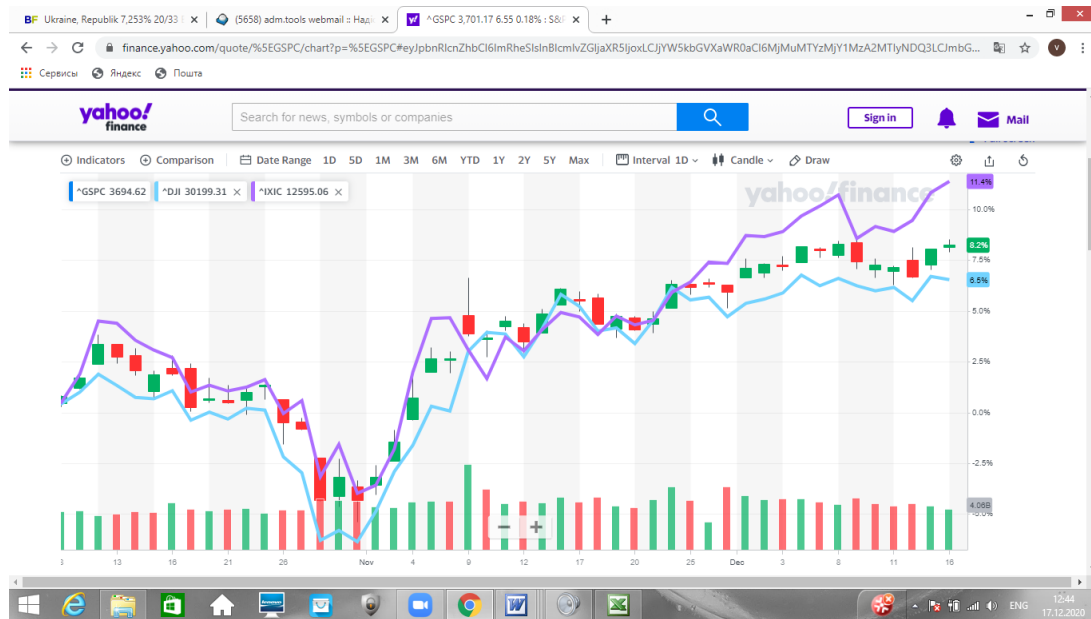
BF Ukraine, Republik 7,253% 20/33 ×
(5658) adm.tools webmail :: Над ×
^GSPC 3,701.17 6.55 0.18% : S& ×
+

finance.yahoo.com/quote/%5EGSPC/chart?p=%5EGSPC#eyJpbnRlcnZhbCI6ImRheSIsInBlcmlvZGljaXR5IjoxLCJjYW5kbGVXaWR0aCI6MjMuMTYzMjY1MzA2MTIyNDQ3LCJmbG...

Сервисы Яндекс Пошта

yahoo! finance
Search for news, symbols or companies
Sign in
Mail

Indicators Comparison Date Range 1D 5D 1M 3M 6M YTD 1Y 2Y 5Y Max Interval 1D Candle Draw

^GSPC 3694.62 ^DJI 30199.31 × ^IXIC 12595.06 ×

yahoo/finance

11.4%
10.0%
8.2%
7.5%
6.5%
5.0%
2.5%
0.0%
-2.5%
4.06B
-5.0%

3 13 16 21 26 Nov 4 9 12 17 20 25 Dec 3 8 11 16

ENG 12:44 17.12.2020